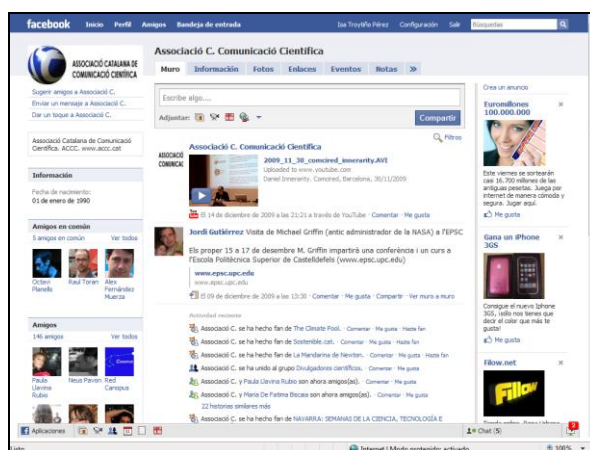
facebook Inicio Perfil Amigos Bandeja de entrada

Isa Troytiño Pérez Configuración Salir Búsquedas

ASSOCIACIÓ CATALANA DE COMUNICACIÓ CIENTÍFICA

Sugerir amigos a Associació C.
Enviar un mensaje a Associació C.
Dar un toque a Associació C.

Associació Catalana de Comunicació Científica. ACCC. www.accc.cat

Información
Fecha de nacimiento:
01 de enero de 1990

Amigos en común
5 amigos en común Ver todos
Octavi Planells
Raul Toran
Alex Fernández Muerza

Amigos
146 amigos Ver todos
Paula Llavina Rubio
Neus Pavon
Red Campus

Associació C. Comunicació Científica

Muro Información Fotos Enlaces Eventos Notas »

Escribe algo...

Adjuntar:

Compartir

Filtros

Associació C. Comunicació Científica
2009_11_30_concired_imerarity.AVI
Uploaded to www.youtube.com
Daniel Inmerarity. Concired, Barcelona, 30/11/2009
14 de diciembre de 2009 a las 21:21 a través de YouTube · Comentar · Me gusta

Jordi Gutiérrez Visita de Michael Griffin (antic administrador de la NASA) a l'EPSC
Els proper 15 a 17 de desembre M. Griffin impartirà una conferència i un curs a l'Escola Politècnica Superior de Castelldefels (www.epsc.upc.edu)
www.epsc.upc.edu
www.epsc.upc.edu
09 de diciembre de 2009 a las 13:30 · Comentar · Me gusta · Compartir · Ver muro a muro

Actividad reciente
Associació C. se ha hecho fan de The Climate Pool. · Comentar · Me gusta · Hazte fan
Associació C. se ha hecho fan de Sostenible.cat. · Comentar · Me gusta · Hazte fan
Associació C. se ha hecho fan de La Mandarina de Newton. · Comentar · Me gusta · Hazte fan
Associació C. se ha unido al grupo Divulgadores científicos. · Comentar · Me gusta
Associació C. y Paula Llavina Rubio son ahora amigos(as). · Comentar · Me gusta
Associació C. y Maria De Fatima Biscaia son ahora amigos(as). · Comentar · Me gusta
22 historias similares más
Associació C. se ha hecho fan de NAVARRA: SEMANAS DE LA CIENCIA, TECNOLOGÍA E

Crea un anuncio
Euromillones 100.000.000
Este viernes se sortearán casi 16.700 millones de las antiguas pesetas. Juega por internet de manera cómoda y segura. Juega aquí.
Me gusta

Gana un iPhone 3GS
Consigue el nuevo Iphone 3GS, ¡sólo nos tienes que decir el color que más te gusta!
Me gusta

Fillow.net
Fillow

Aplicaciones
Chat (5)
Listo
Internet | Modo protegido: activado
100%